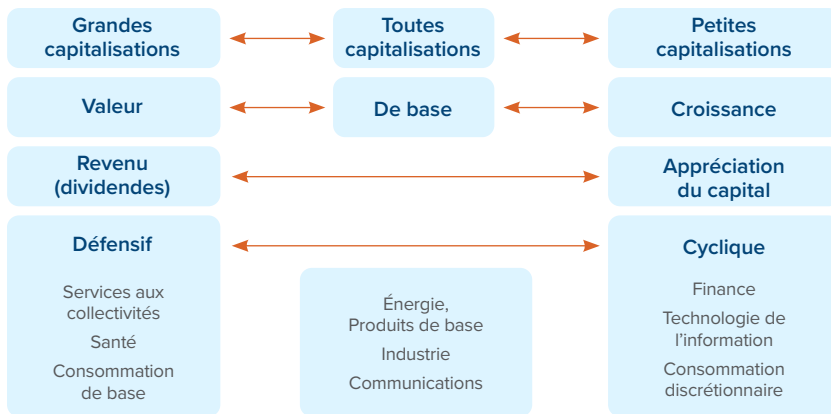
Grandes capitalisations

Toutes capitalisations

Petites capitalisations

Valeur

De base

Croissance

Revenu (dividendes)

Appréciation du capital

Défensif

Services aux collectivités

Santé

Consommation de base

Énergie, Produits de base

Industrie

Communications

Cyclique

Finance

Technologie de l'information

Consommation discrétionnaire